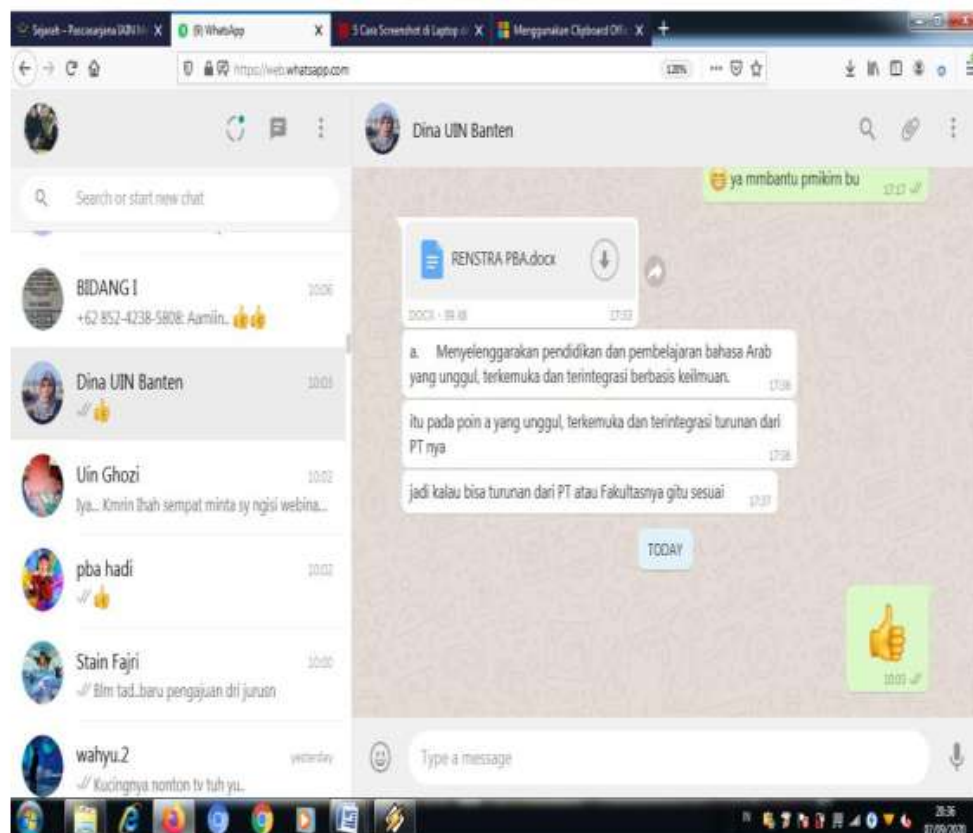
Sejarah – Pascasarjana UIN M | (8) WhatsApp | 5 Cara Screenshot di Laptop | Menggunakan Clipboard Offi

https://web.whatsapp.com

120%

Search or start new chat

BIDANG I
10:06
+62 852-4238-5808: Aamiin..

Dina UIN Banten
10:03

Uin Ghozi
10:02
Iya... Kmrin Ihah sempat minta sy ngisi webina...

pba hadi
10:02

Stain Fajri
10:00
Blm tad..baru pengajuan dri jurusn

wahyu.2
yesterday
Kucingnya nonton tv tuh yu..

Dina UIN Banten

ya mmbantu pmikirn bu
17:17

RENSTRA PBA.docx
DOCX • 39 kB
17:33

a. Menyelenggarakan pendidikan dan pembelajaran bahasa Arab yang unggul, terkemuka dan terintegrasi berbasis keilmuan.
17:36

itu pada poin a yang unggul, terkemuka dan terintegrasi turunan dari PT nya
17:36

jadi kalau bisa turunan dari PT atau Fakultasnya gitu sesuai
17:37

TODAY

10:03

Type a message